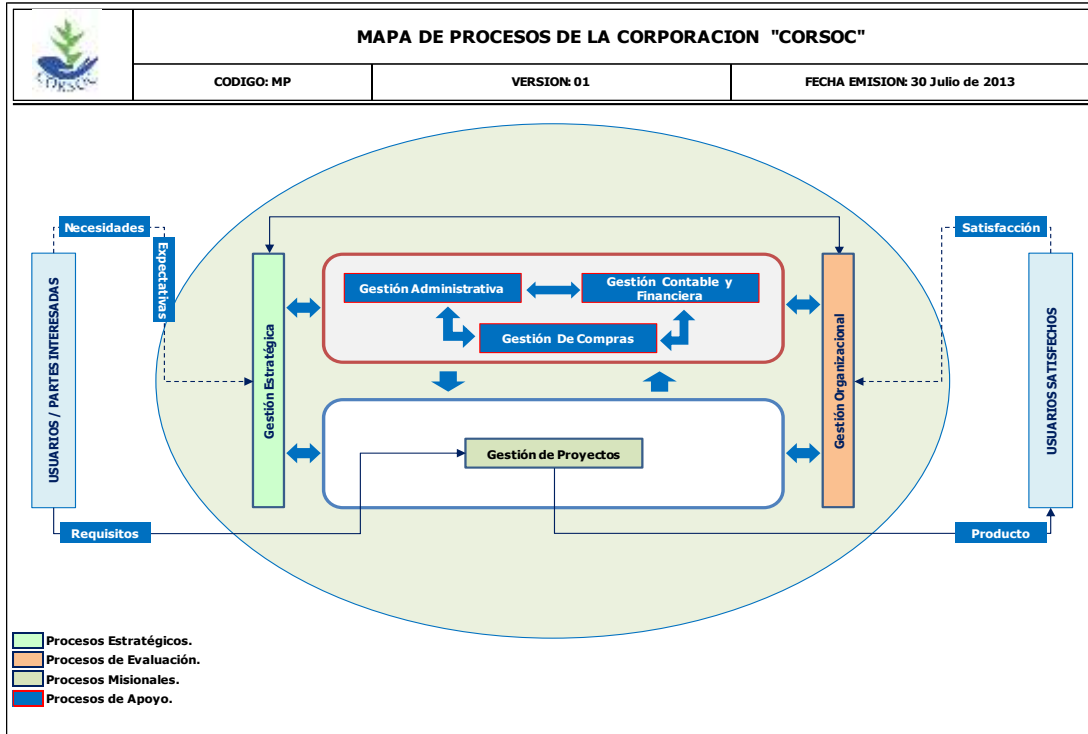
CORSOC

MAPA DE PROCESOS DE LA CORPORACION "CORSOC"

| CODIGO: MP | VERSION: 01 | FECHA EMISION: 30 Julio de 2013 |
|---|---|---|

Necesidades

Expectativas

USUARIOS / PARTES INTERESADAS

Requisitos

Gestión Estratégica

Gestión Administrativa

Gestión Contable y Financiera

Gestión De Compras

Gestión de Proyectos

Gestión Organizacional

Satisfacción

USUARIOS SATISFECHOS

Producto

Procesos Estratégicos.
Procesos de Evaluación.
Procesos Misionales.
Procesos de Apoyo.